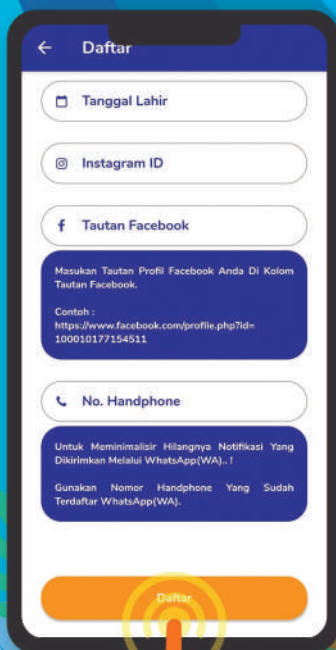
Daftar

Tanggal Lahir

Instagram ID

Tautan Facebook

Masukan Tautan Profil Facebook Anda Di Kolom Tautan Facebook.

Contoh :
https://www.facebook.com/profile.php?id=100010177154511

No. Handphone

Untuk Meminimalisir Hilangnya Notifikasi Yang Dikirimkan Melalui WhatsApp(WA).. !

Gunakan Nomor Handphone Yang Sudah Terdaftar WhatsApp(WA).

Daftar